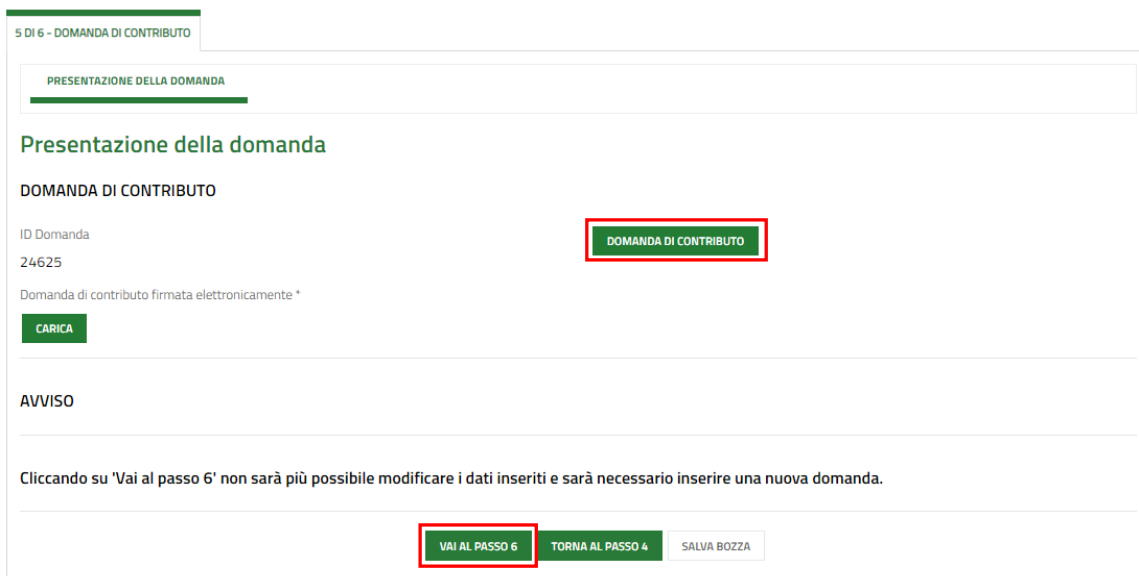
5 DI 6 - DOMANDA DI CONTRIBUTO

PRESENTAZIONE DELLA DOMANDA

Presentazione della domanda

DOMANDA DI CONTRIBUTO

ID Domanda

24625

DOMANDA DI CONTRIBUTO

Domanda di contributo firmata elettronicamente *

CARICA

AVVISO

Cliccando su 'Vai al passo 6' non sarà più possibile modificare i dati inseriti e sarà necessario inserire una nuova domanda.

VAI AL PASSO 6 TORNA AL PASSO 4 SALVA BOZZA